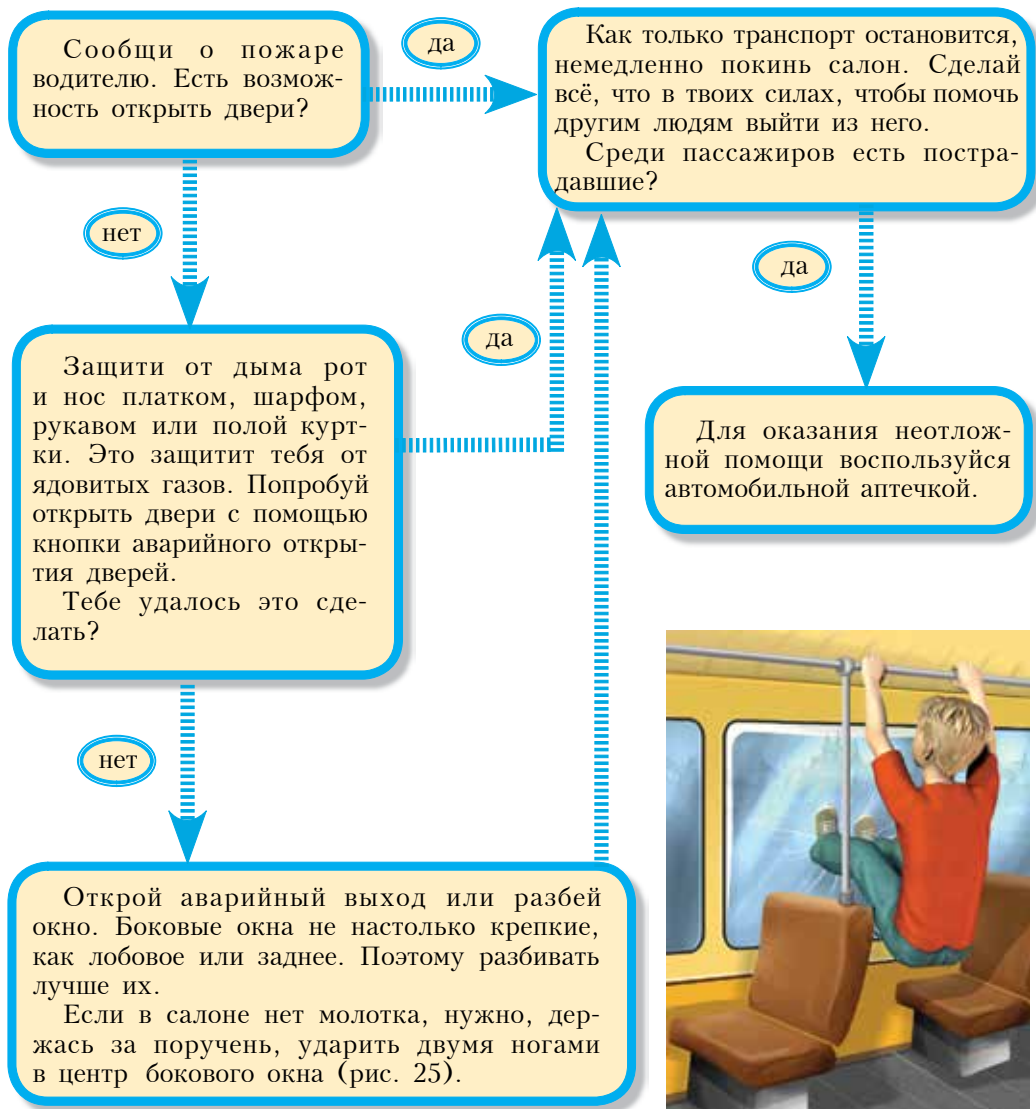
Сообщи о пожаре водителю. Есть возможность открыть двери?

да

Как только транспорт остановится, немедленно покинь салон. Сделай всё, что в твоих силах, чтобы помочь другим людям выйти из него.
Среди пассажиров есть пострадавшие?

нет

да

да

Защити от дыма рот и нос платком, шарфом, рукавом или полой куртки. Это защитит тебя от ядовитых газов. Попробуй открыть двери с помощью кнопки аварийного открытия дверей.
Тебе удалось это сделать?

Для оказания неотложной помощи воспользуйся автомобильной аптечкой.

нет

Открой аварийный выход или разбей окно. Боковые окна не настолько крепкие, как лобовое или заднее. Поэтому разбивать лучше их.
Если в салоне нет молотка, нужно, держась за поручень, ударить двумя ногами в центр бокового окна (рис. 25).